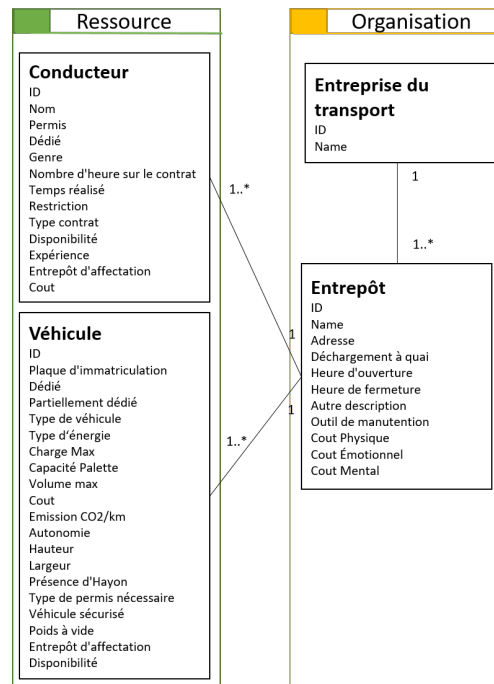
Ressource

Organisation

Conducteur
ID
Nom
Permis
Dédié
Genre
Nombre d'heure sur le contrat
Temps réalisé
Restriction
Type contrat
Disponibilité
Expérience
Entrepôt d'affectation
Cout

Véhicule
ID
Plaque d'immatriculation
Dédié
Partiellement dédié
Type de véhicule
Type d'énergie
Charge Max
Capacité Palette
Volume max
Cout
Emission CO2/km
Autonomie
Hauteur
Largeur
Présence d'Hayon
Type de permis nécessaire
Véhicule sécurisé
Poids à vide
Entrepôt d'affectation
Disponibilité

1..*
1..*
1
1

Entreprise du transport
ID
Name

1
1..*

Entrepôt
ID
Name
Adresse
Déchargement à quai
Heure d'ouverture
Heure de fermeture
Autre description
Outil de manutention
Cout Physique
Cout Émotionnel
Cout Mental